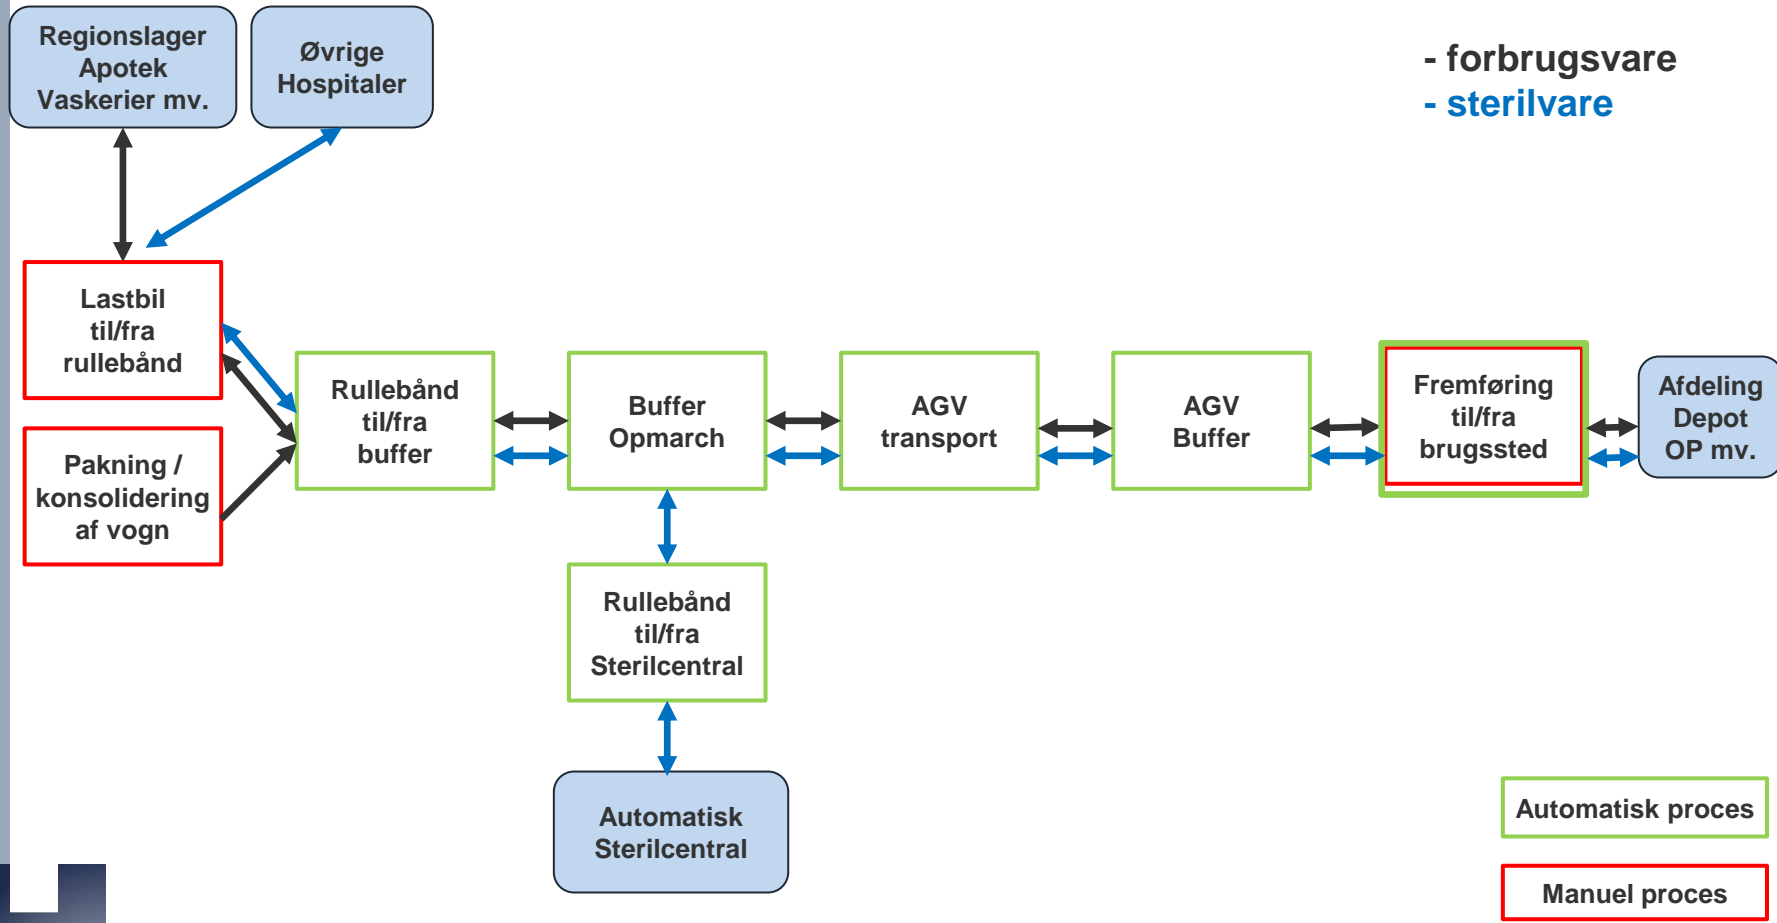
Regionslager
Apotek
Vaskerier mv.

Øvrige
Hospitaler

- forbrugsvare
- sterilvare

Lastbil
til/fra
rullebånd

Pakning /
konsolidering
af vogn

Rullebånd
til/fra
buffer

Buffer
Opmarch

AGV
transport

AGV
Buffer

Fremføring
til/fra
brugssted

Afdeling
Depot
OP mv.

Rullebånd
til/fra
Sterilcentral

Automatisk
Sterilcentral

Automatisk proces

Manuel proces